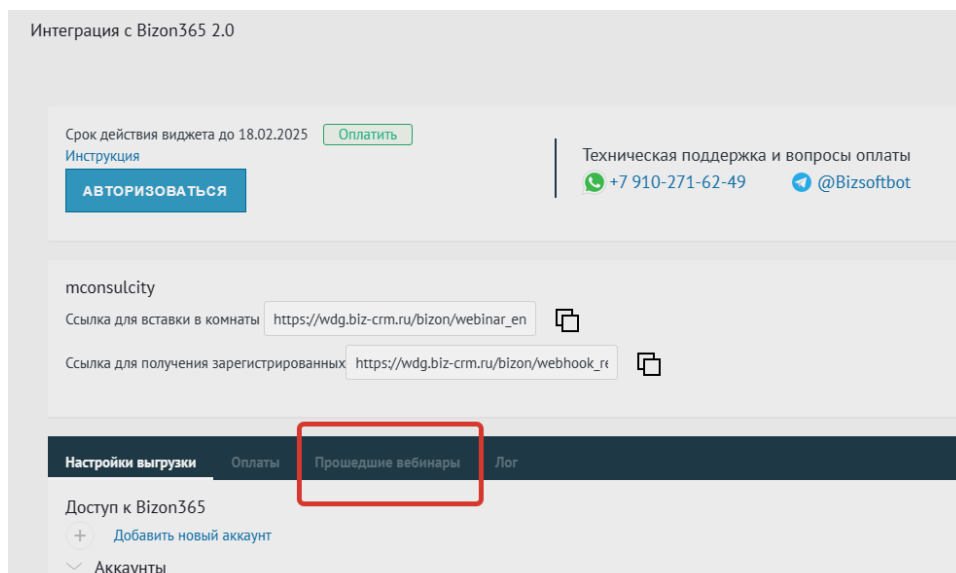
Интеграция с Bizon365 2.0

Срок действия виджета до 18.02.2025 Оплатить
Инструкция
АВТОРИЗОВАТЬСЯ

Техническая поддержка и вопросы оплаты
+7 910-271-62-49 @Bizsoftbot

mconsulcity
Ссылка для вставки в комнаты https://wdg.biz-crm.ru/bizon/webinar_en
Ссылка для получения зарегистрированных https://wdg.biz-crm.ru/bizon/webhook_re

Настройки выгрузки Оплаты Прошедшие вебинары Лог

Доступ к Bizon365
+ Добавить новый аккаунт
Аккаунты